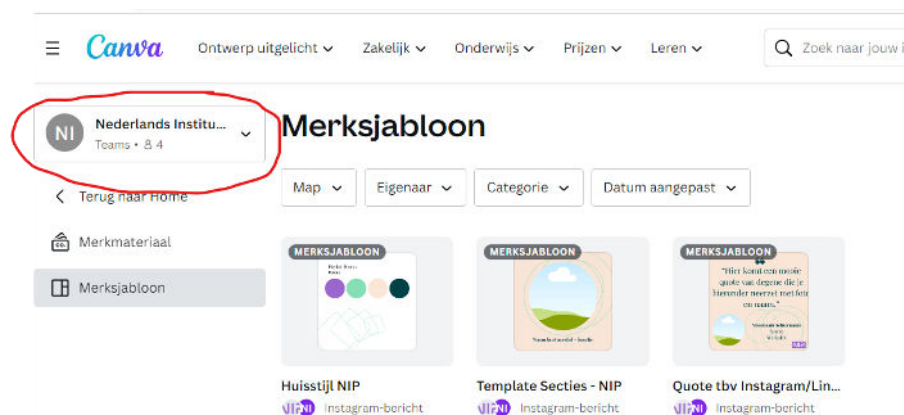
Canva Ontwerp uitgelicht Zakelijk Onderwijs Prijzen Leren

Zoek naar jouw i

NI Nederlands Institu...
Teams • 4

Terug naar Home

Merkmateriaal

Merksjabloon

Merksjabloon

Map Eigenaar Categorie Datum aangepast

MERKSJABLOON

MERKSJABLOON

MERKSJABLOON

"Hier kant een mooie quote van degene die je hieronder neerzet met foto en naam."

Huisstijl NIP
Instagram-bericht

Template Secties - NIP
Instagram-bericht

Quote tbv Instagram/Lin...
Instagram-bericht